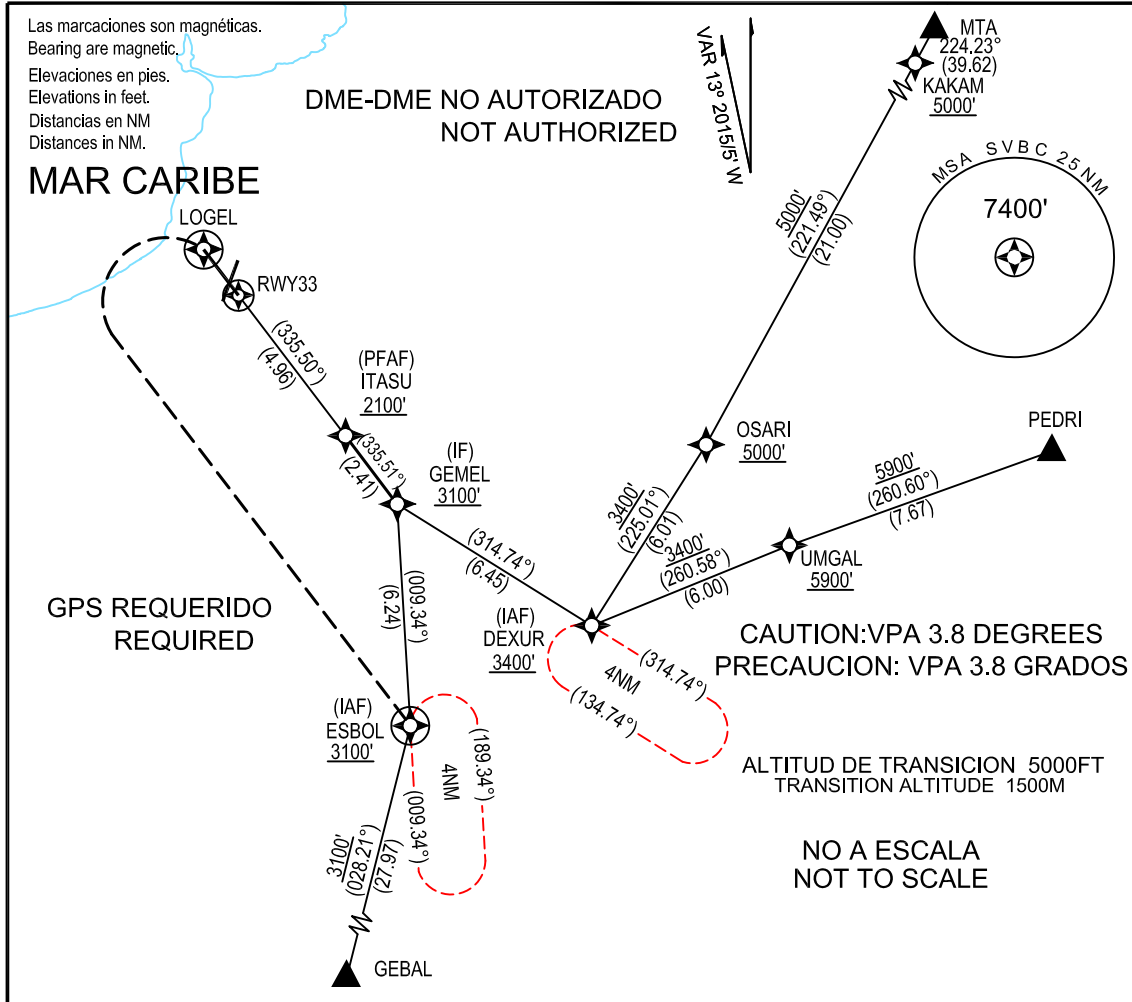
Las marcaciones son magnéticas.
Bearing are magnetic.
Elevaciones en pies.
Elevations in feet.
Distancias en NM
Distances in NM.

DME-DME NO AUTORIZADO
NOT AUTHORIZED

VAR 13° 2015/5' W

MTA
224.23°
(39.62)
KAKAM
5000'

MAR CARIBE

LOGEL

RWY33

5000'
(221.49°)
(21.00)

MSA SVBC 25 NM
7400'

(335.50°)
(4.96)

(PFAF)
ITASU
2100'

(335.51°)
(2.41)

(IF)
GEMEL
3100'

OSARI
5000'

PEDRI

5900'
(260.60°)
(7.67)

3400'
(225.01°)
(6.01)

3400'
(260.58°)
(6.00)

UMGAL
5900'

(314.74°)
(6.45)

(009.34°)
(6.24)

GPS REQUERIDO
REQUIRED

(IAF)
DEXUR
3400'

4NM
(314.74°)
(134.74°)

CAUTION:VPA 3.8 DEGREES
PRECAUCION: VPA 3.8 GRADOS

(IAF)
ESBOL
3100'

(189.34°)
4NM
(009.34°)

ALTITUD DE TRANSICION 5000FT
TRANSITION ALTITUDE 1500M

3100'
(028.21°)
(27.97)

NO A ESCALA
NOT TO SCALE

GEBAL